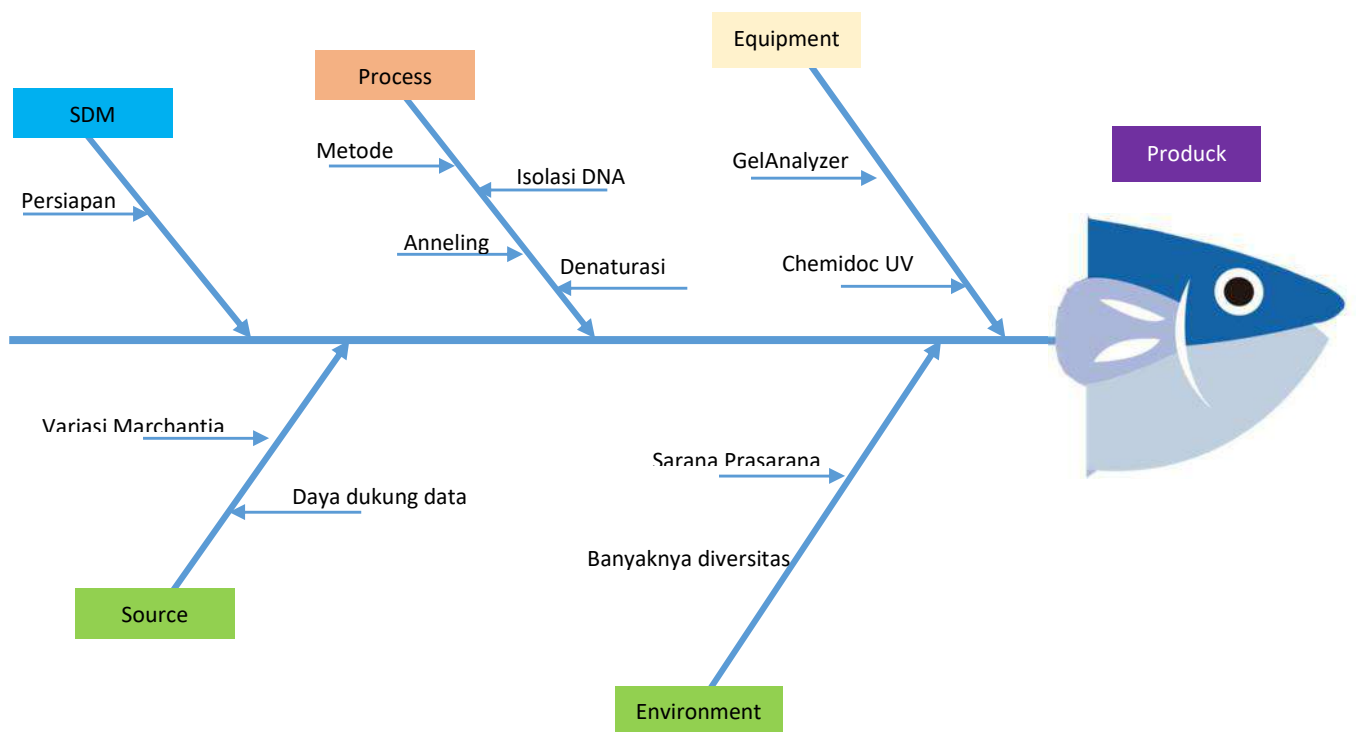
SDM

Persiapan

Process

Metode

Isolasi DNA

Anneling

Denaturasi

Equipment

GelAnalyzer

Chemidoc UV

Produck

Variasi Marchantia

Daya dukung data

Source

Sarana Prasarana

Banyaknya diversitas

Environment